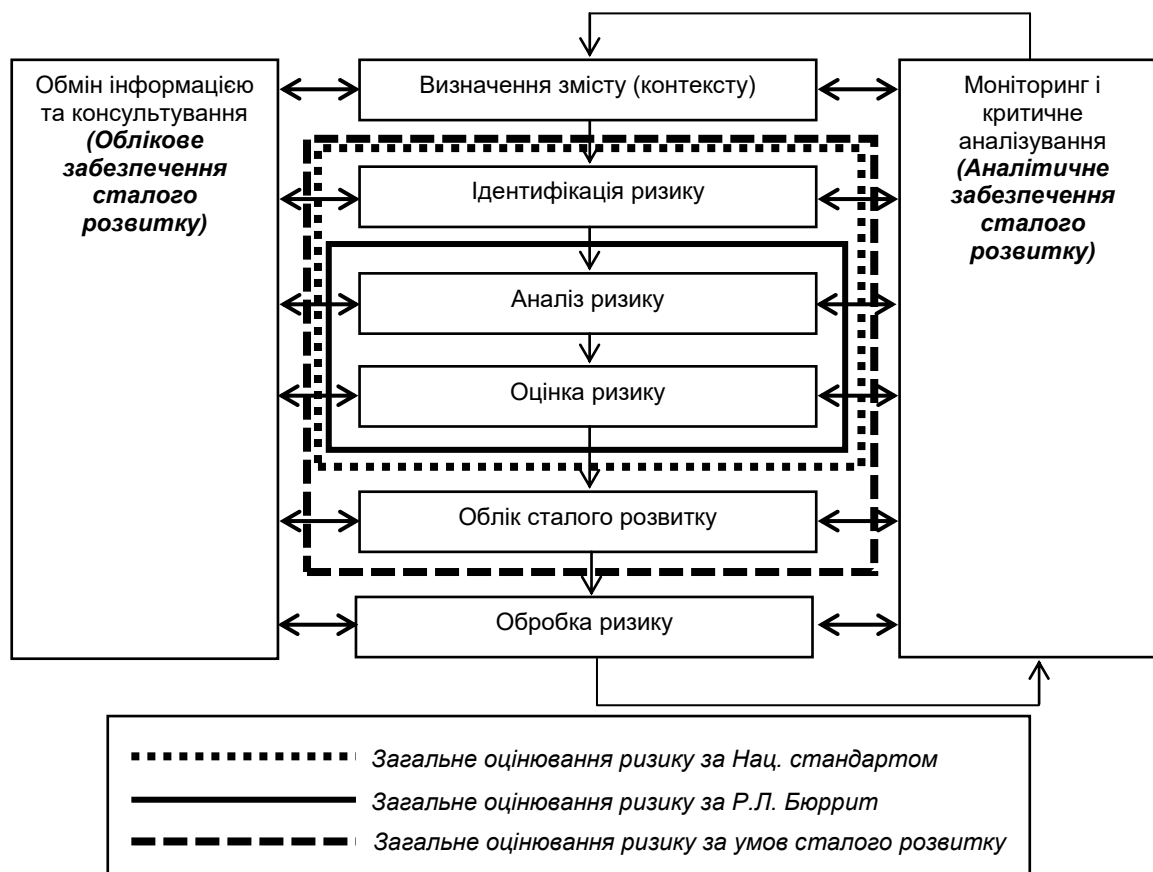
Обмін інформацією та консультування
*(Облікове забезпечення сталого розвитку)*

Визначення змісту (контексту)

Ідентифікація ризику

Аналіз ризику

Оцінка ризику

Облік сталого розвитку

Обробка ризику

Моніторинг і критичне аналізування
*(Аналітичне забезпечення сталого розвитку)*

Загальне оцінювання ризику за Нац. стандартом

Загальне оцінювання ризику за Р.Л. Бюррит

Загальне оцінювання ризику за умов сталого розвитку